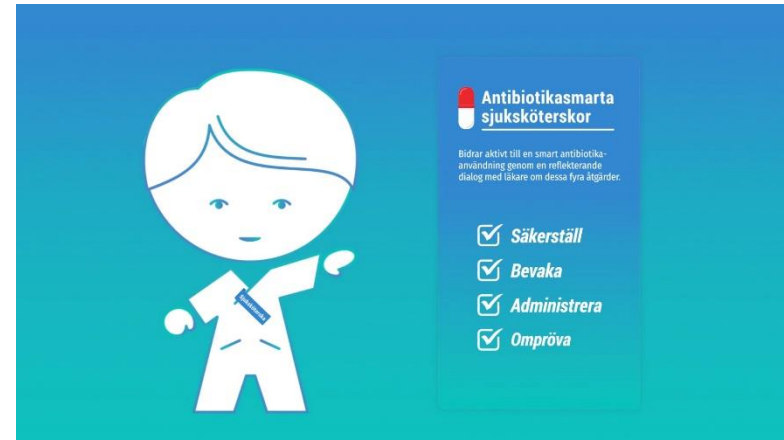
Sjuksköterska

Antibiotikasmarta sjuksköterskor

Bidrar aktivt till en smart antibiotikaanvändning genom en reflekterande dialog med läkare om dessa fyra åtgärder.

Säkerställ

Bevaka

Administrera

Ompröva